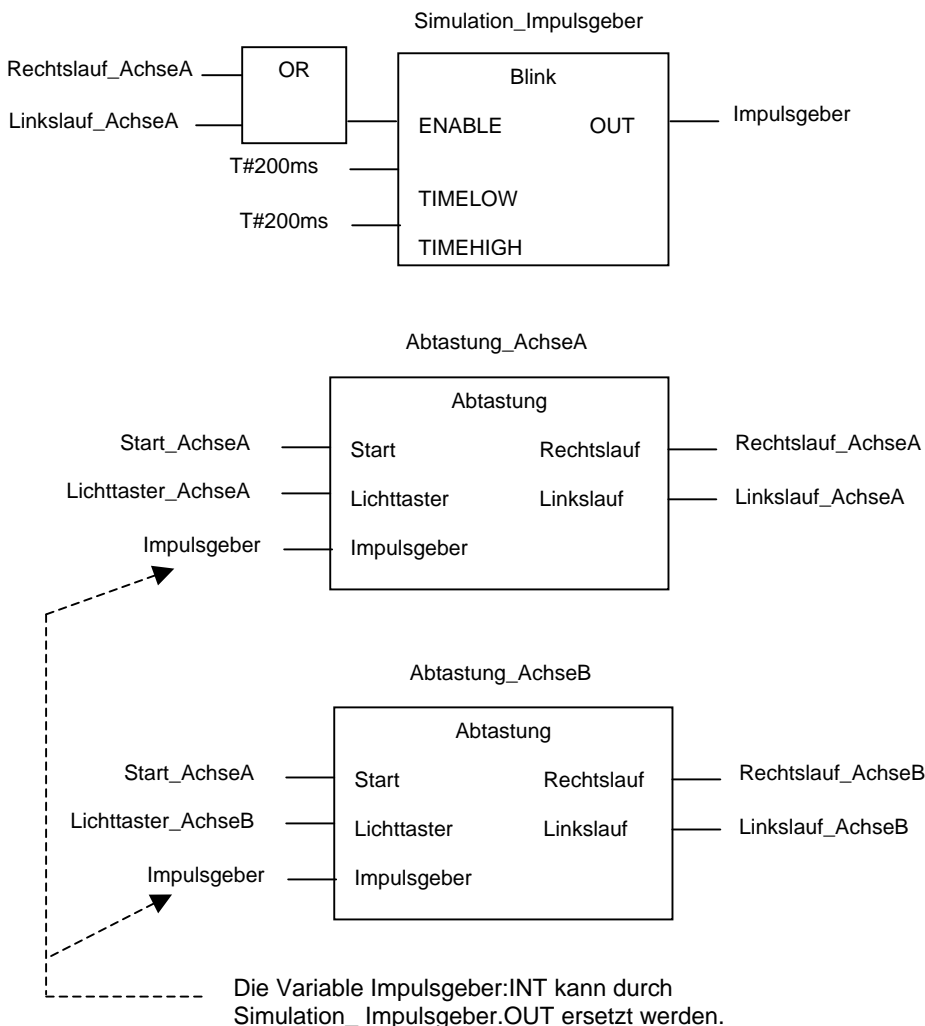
Simulation_Impulsgeber

Rechtslauf_AchseA
Linkslauf_AchseA
OR
Blink
ENABLE
OUT
Impulsgeber
T#200ms
TIMELOW
T#200ms
TIMEHIGH

Abtastung_AchseA

Abtastung
Start_AchseA
Start
Rechtslauf
Rechtslauf_AchseA
Lichttaster_AchseA
Lichttaster
Linkslauf
Linkslauf_AchseA
Impulsgeber
Impulsgeber

Abtastung_AchseB

Abtastung
Start_AchseA
Start
Rechtslauf
Rechtslauf_AchseB
Lichttaster_AchseB
Lichttaster
Linkslauf
Linkslauf_AchseB
Impulsgeber
Impulsgeber

Die Variable Impulsgeber:INT kann durch Simulation_ Impulsgeber.OUT ersetzt werden.